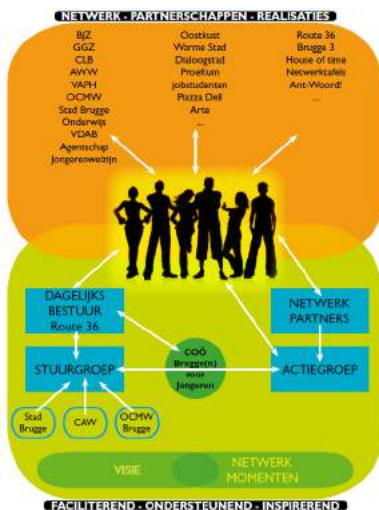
NETWERK - PARTNERSCHAPPEN - REALISATIES

BJZ
GGZ
CLB
AWW
VAPH
OCMW
Stad Brugge
Onderwijs
VDAB
Agentschap
Jongerenwelzijn

Oostkust
Warme Stad
Dialoogstad
Proeftuin
Jobstudenten
Piazza Dell
Arte
...

Route 36
Brugge 3
House of time
Netwerktafels
Ant-Woord!
...

DAGELIJKS BESTUUR
Route 36

NETWERK PARTNERS

COÖ
Brugge(n) voor Jongeren

STUURGROEP

ACTIEGROEP

Stad Brugge

CAW

OCMW Brugge

VISIE

NETWERK MOMENTEN

FACILITEREND - ONDERSTEUNEND - INSPIREREND